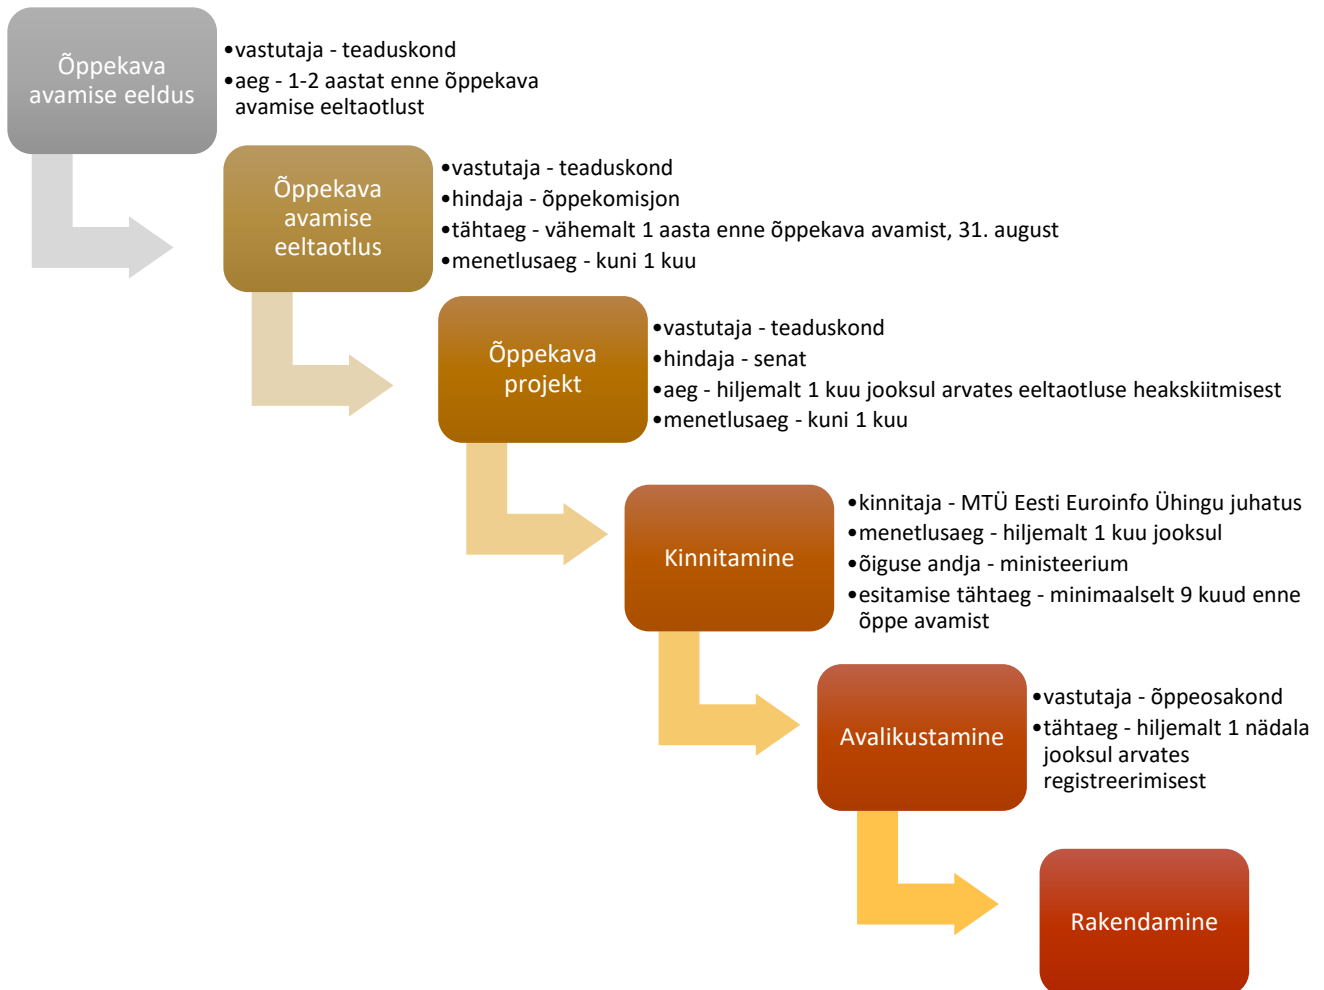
Õppekava avamise eeldus

• vastutaja - teaduskond
• aeg - 1-2 aastat enne õppekava avamise eeltaotlust

Õppekava avamise eeltaotlus

• vastutaja - teaduskond
• hindaja - õppekomisjon
• tähtaeg - vähemalt 1 aasta enne õppekava avamist, 31. august
• menetlusaeg - kuni 1 kuu

Õppekava projekt

• vastutaja - teaduskond
• hindaja - senat
• aeg - hiljemalt 1 kuu jooksul arvates eeltaotluse heakskiitmisest
• menetlusaeg - kuni 1 kuu

Kinnitamine

• kinnitaja - MTÜ Eesti Euroinfo Ühingu juhatus
• menetlusaeg - hiljemalt 1 kuu jooksul
• õiguse andja - ministeerium
• esitamise tähtaeg - minimaalselt 9 kuud enne õppe avamist

Avalikustamine

• vastutaja - õppeosakond
• tähtaeg - hiljemalt 1 nädala jooksul arvates registreerimisest

Rakendamine